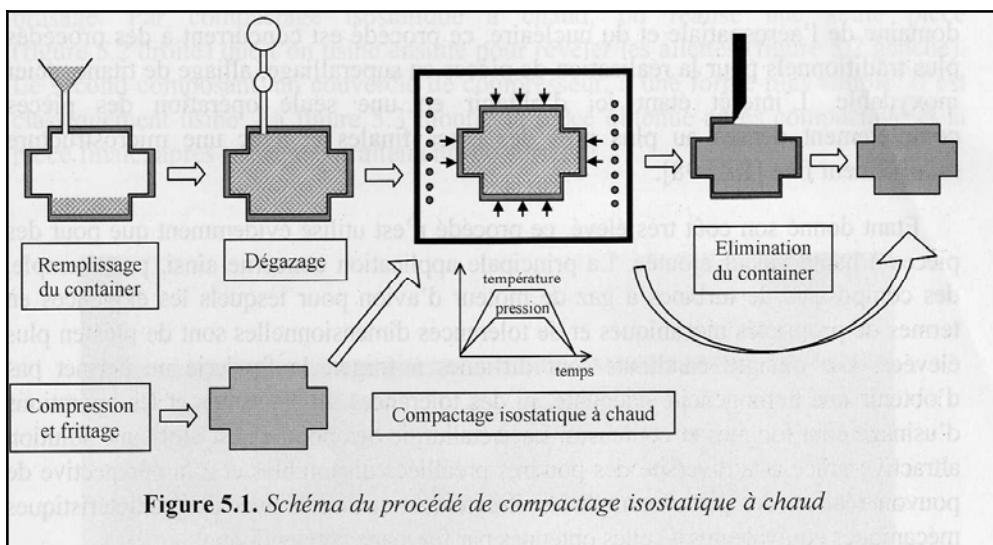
Remplissage du container

Dégazage

température

pression

temps

Elimination du container

Compression et frittage

Compactage isostatique à chaud

**Figure 5.1.** *Schéma du procédé de compactage isostatique à chaud*